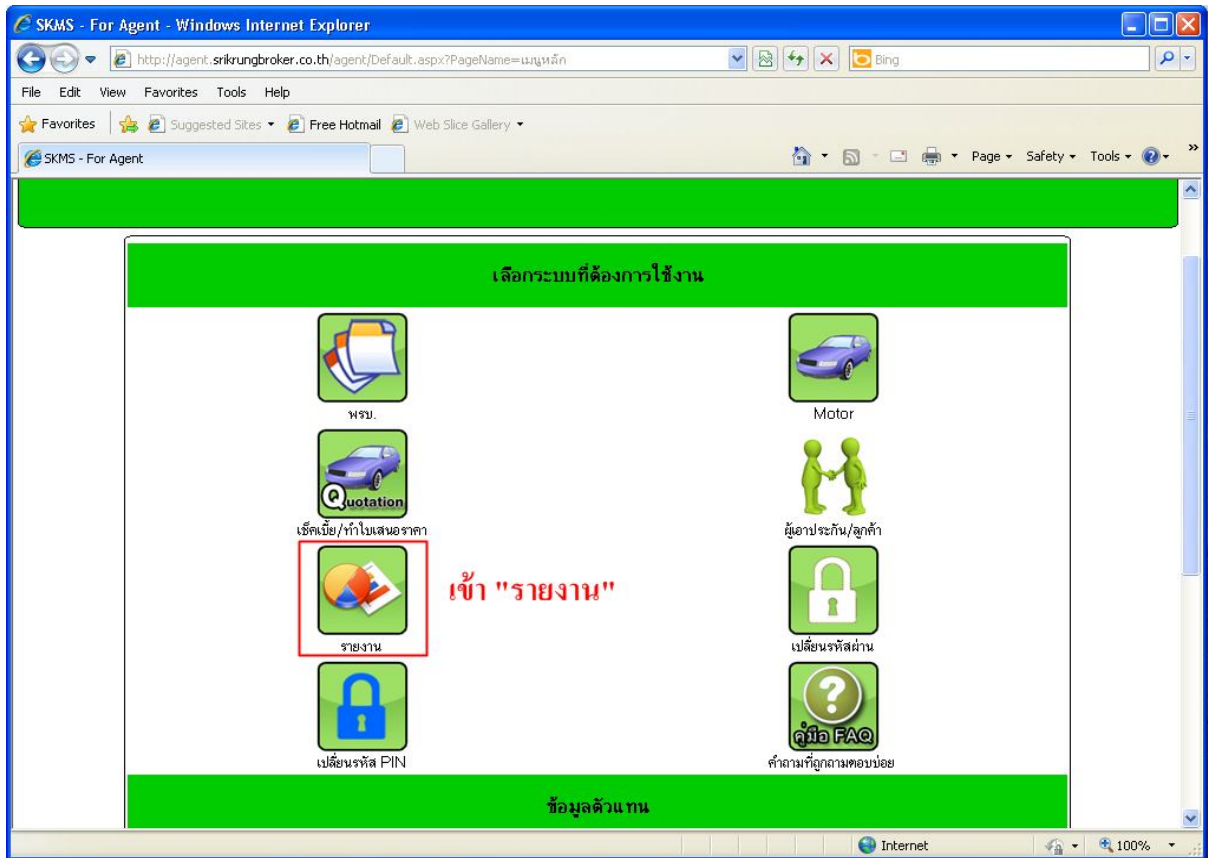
SKMS - For Agent - Windows Internet Explorer

http://agent.srikrungbroker.co.th/agent/Default.aspx?PageName=เมนูหลัก

Bing

File Edit View Favorites Tools Help

Favorites Suggested Sites Free Hotmail Web Slice Gallery

SKMS - For Agent

Page Safety Tools

เลือกระบบที่ต้องการใช้งาน

พรบ.

Motor

Quotation

เช็คเบี้ย/ทำใบเสนอราคา

ผู้เอาประกัน/ลูกค้า

เข้า "รายงาน"

รายงาน

เปลี่ยนรหัสผ่าน

เปลี่ยนรหัส PIN

คู่มือ FAQ

คำถามที่ถูกถามบ่อย

ข้อมูลตัวแทน

Internet

100%